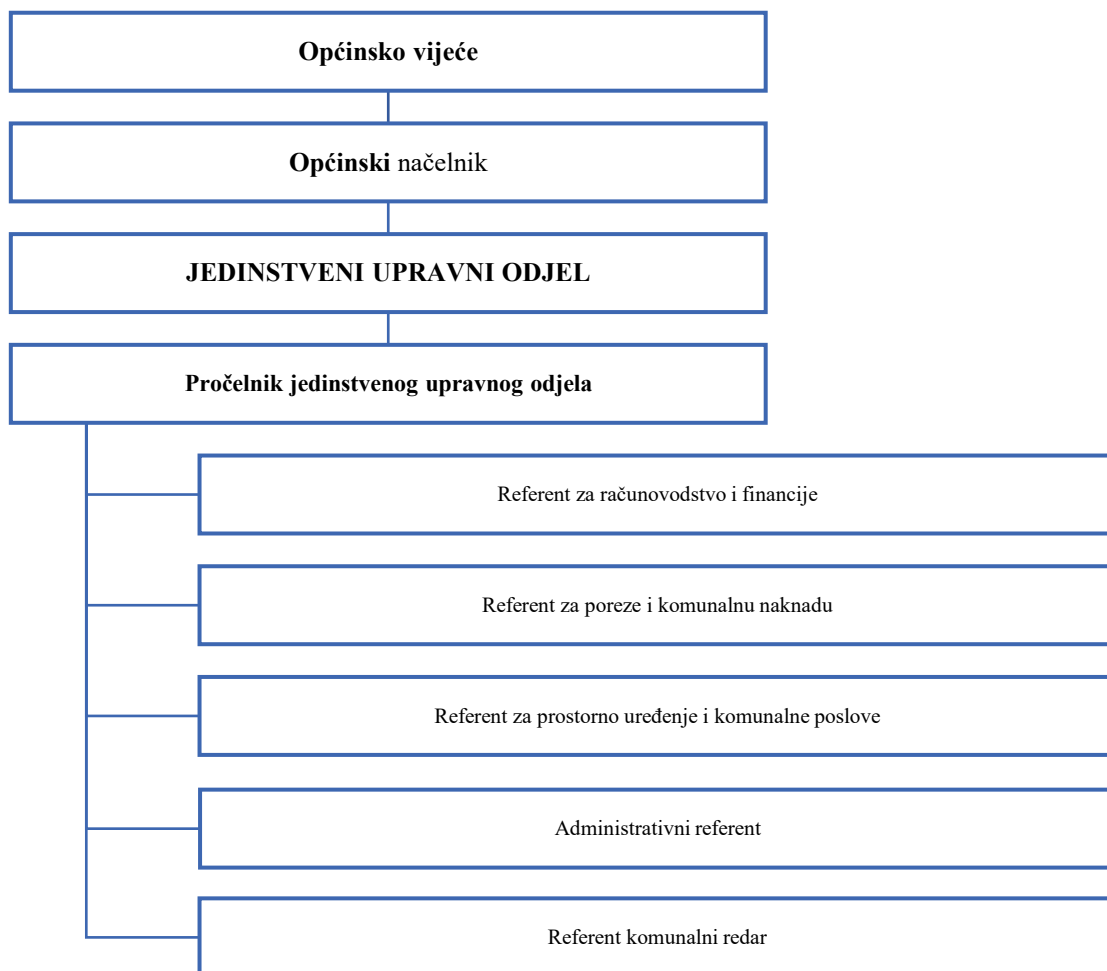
Općinsko vijeće

Općinski načelnik

JEDINSTVENI UPRAVNI ODJEL

Pročelnik jedinstvenog upravnog odjela

Referent za računovodstvo i financije

Referent za poreze i komunalnu naknadu

Referent za prostorno uređenje i komunalne poslove

Administrativni referent

Referent komunalni redar